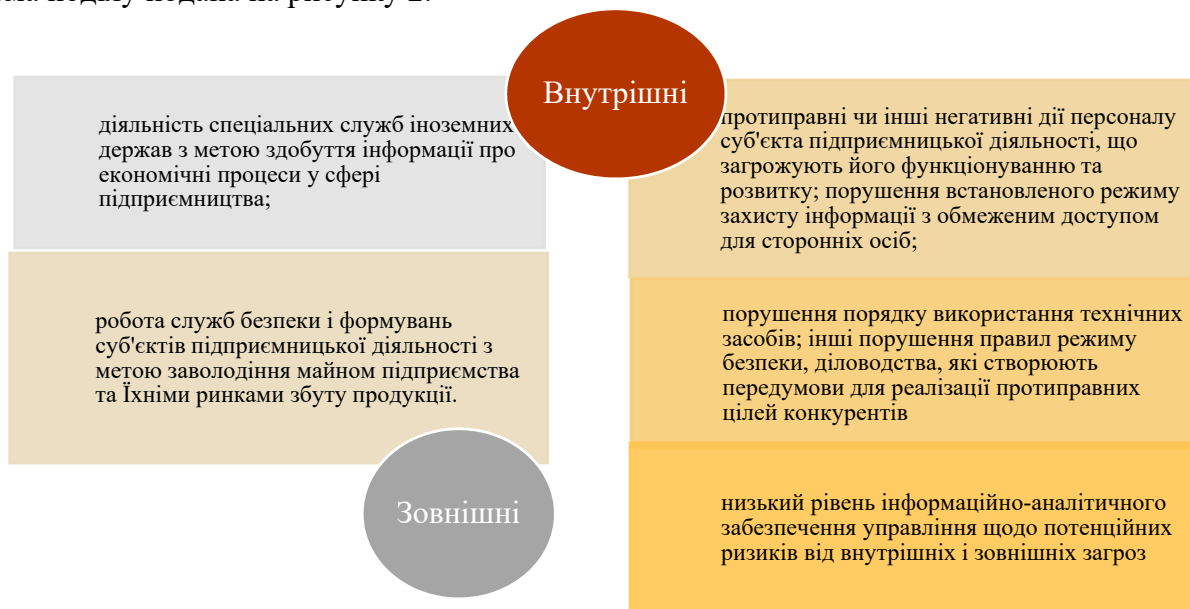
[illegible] подану подана на рисунку 2.

Внутрішні

діяльність спеціальних служб іноземних держав з метою здобуття інформації про економічні процеси у сфері підприємництва;

робота служб безпеки і формувань суб'єктів підприємницької діяльності з метою заволодіння майном підприємства та Їхніми ринками збуту продукції.

Зовнішні

протиправні чи інші негативні дії персоналу суб'єкта підприємницької діяльності, що загрожують його функціонуванню та розвитку; порушення встановленого режиму захисту інформації з обмеженим доступом для сторонніх осіб;

порушення порядку використання технічних засобів; інші порушення правил режиму безпеки, діловодства, які створюють передумови для реалізації протиправних цілей конкурентів

низький рівень інформаційно-аналітичного забезпечення управління щодо потенційних ризиків від внутрішніх і зовнішніх загроз